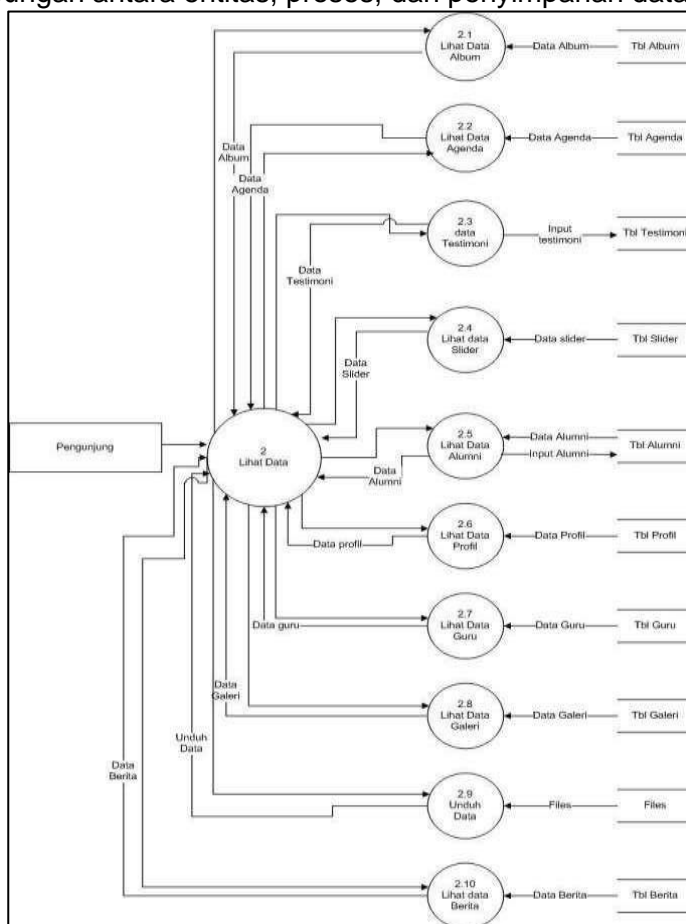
ungan antara entitas, proses, dan penyimpanan data

2.1 Lihat Data Album

Data Album

Tbl Album

2.2 Lihat Data Agenda

Data Agenda

Tbl Agenda

Data Album

Data Agenda

2.3 data Testimoni

Input testimoni

Tbl Testimoni

Data Testimoni

2.4 Lihat data Slider

Data slider

Tbl Slider

Data Slider

Pengunjung

2 Lihat Data

2.5 Lihat Data Alumni

Data Alumni

Input Alumni

Tbl Alumni

Data Alumni

2.6 Lihat Data Profil

Data Profil

Tbl Profil

Data profil

2.7 Lihat Data Guru

Data Guru

Tbl Guru

Data guru

Data Galeri

2.8 Lihat Data Galeri

Data Galeri

Tbl Galeri

Unduh Data

Data Berita

2.9 Unduh Data

Files

Files

2.10 Lihat data Berita

Data Berita

Tbl Berita